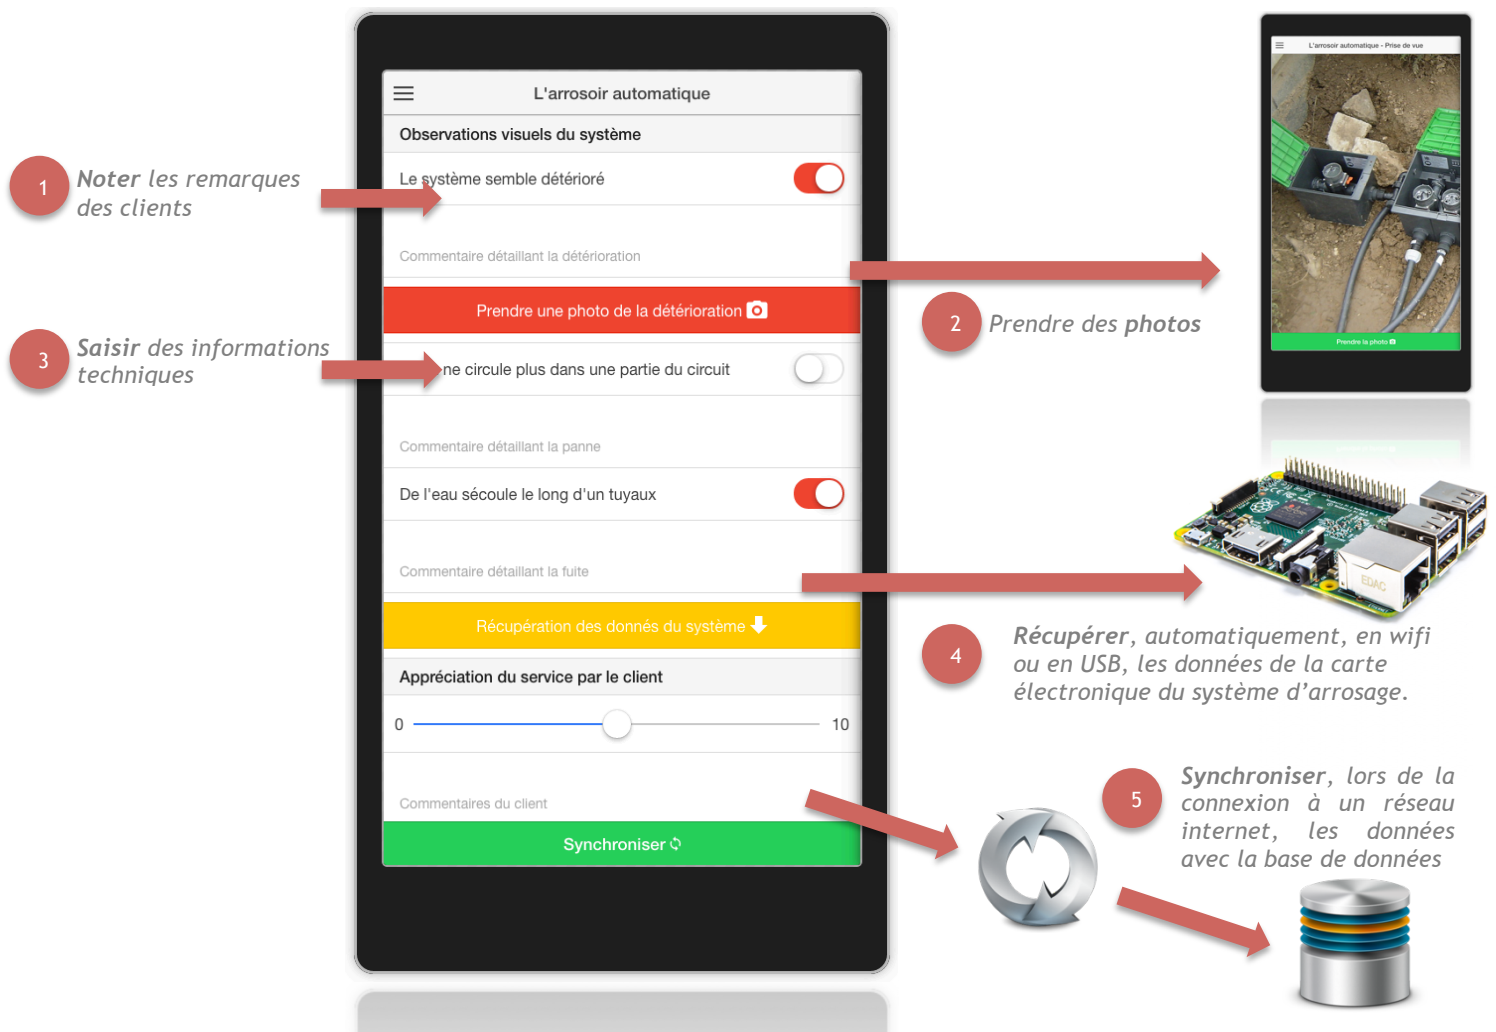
1 Noter les remarques des clients

3 Saisir des informations techniques

L'arrosoir automatique

Observations visuels du système

Le système semble détérioré

Commentaire détaillant la détérioration

Prendre une photo de la détérioration

ne circule plus dans une partie du circuit

Commentaire détaillant la panne

De l'eau sécoule le long d'un tuyaux

Commentaire détaillant la fuite

Récupération des donnés du système

Appréciation du service par le client

0 10

Commentaires du client

Synchroniser

L'arrosoir automatique - Prise de vue

Prendre la photo

2 Prendre des photos

EDAC

4 Récupérer, automatiquement, en wifi ou en USB, les données de la carte électronique du système d'arrosage.

5 Synchroniser, lors de la connexion à un réseau internet, les données avec la base de données